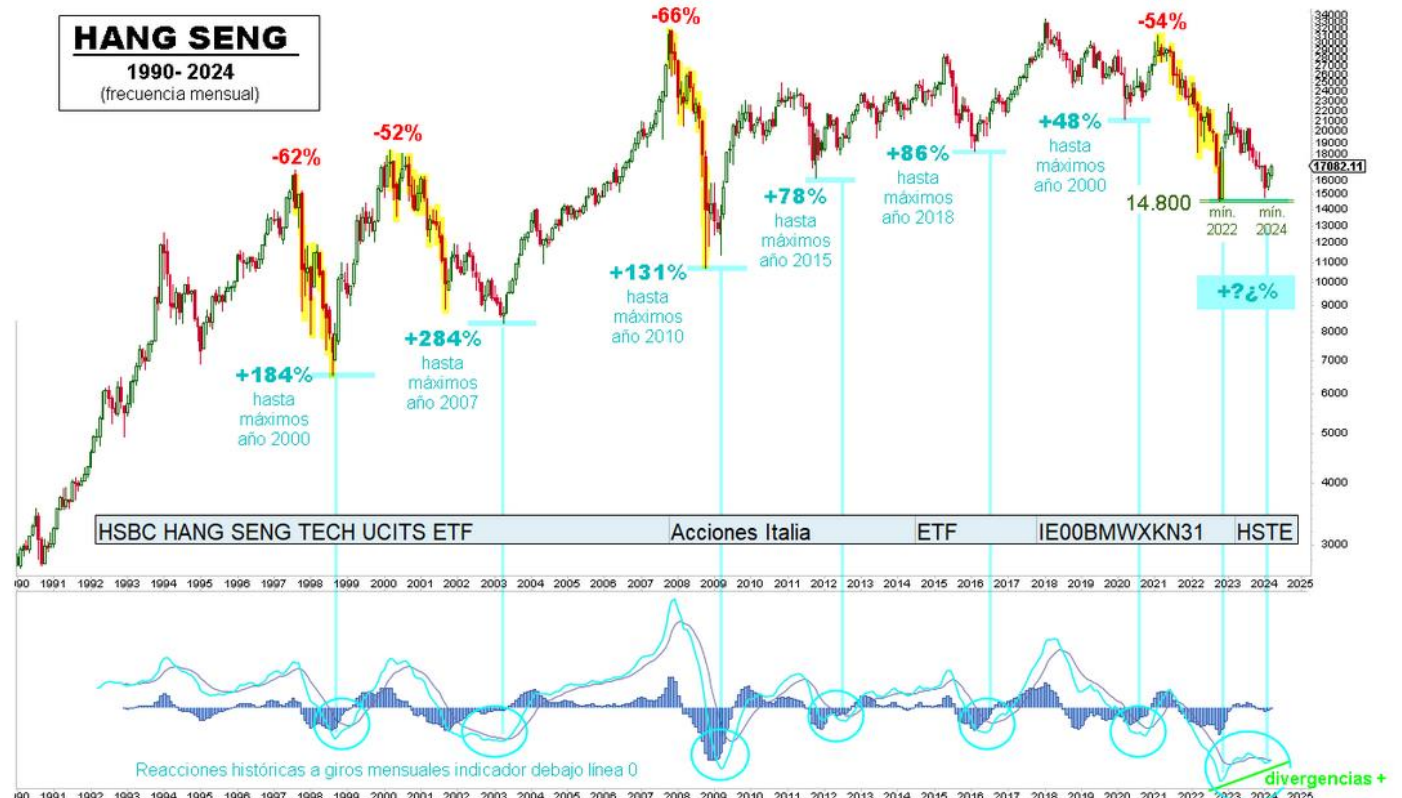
HANG SENG
1990- 2024
(frecuencia mensual)

-62%
-52%
-66%
-54%

+184%
hasta
máximos
año 2000

+284%
hasta
máximos
año 2007

+131%
hasta
máximos
año 2010

+78%
hasta
máximos
año 2015

+86%
hasta
máximos
año 2018

+48%
hasta
máximos
año 2000

14.800
mín.
2022
mín.
2024

+?¿%

17082.11

34000
33000
32000
31000
30000
29000
28000
27000
26000
25000
24000
23000
22000
21000
20000
19000
18000
17000
16000
15000
14000
13000
12000
11000
10000
9000
8000
7000
6000
5000
4000
3000

| HSBC HANG SENG TECH UCITS ETF | Acciones Italia | ETF | IE00BMWXKN31 | HSTE |
|---|---|---|---|---|

1990 1991 1992 1993 1994 1995 1996 1997 1998 1999 2000 2001 2002 2003 2004 2005 2006 2007 2008 2009 2010 2011 2012 2013 2014 2015 2016 2017 2018 2019 2020 2021 2022 2023 2024 2025

Reacciones históricas a giros mensuales indicador debajo línea 0

divergencias +

1990 1991 1992 1993 1994 1995 1996 1997 1998 1999 2000 2001 2002 2003 2004 2005 2006 2007 2008 2009 2010 2011 2012 2013 2014 2015 2016 2017 2018 2019 2020 2021 2022 2023 2024 2025